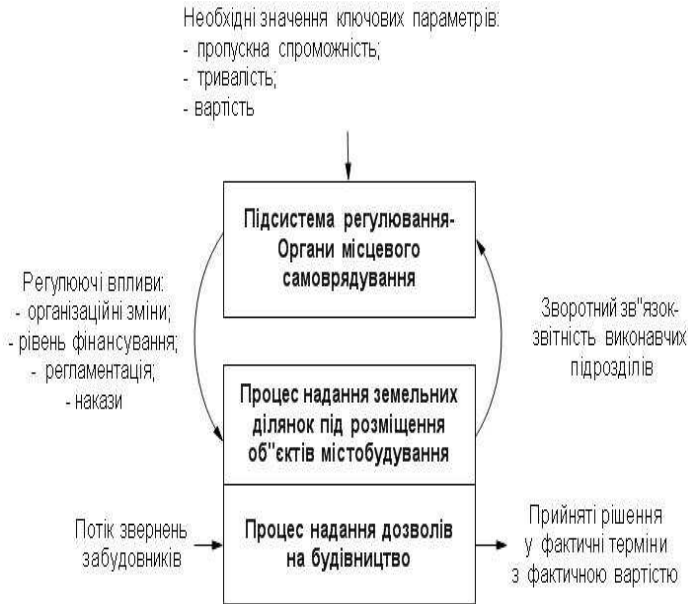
Необхідні значення ключових параметрів:
- пропускна спроможність;
- тривалість;
- вартість

Підсистема регулювання-Органи місцевого самоврядування

Регулюючі впливи:
- організаційні зміни;
- рівень фінансування;
- регламентація;
- накази

Зворотний зв"язок-звітність виконавчих підрозділів

Процес надання земельних ділянок під розміщення об"єктів містобудування

Потік звернень забудовників

Процес надання дозволів на будівництво

Прийняті рішення у фактичні терміни з фактичною вартістю